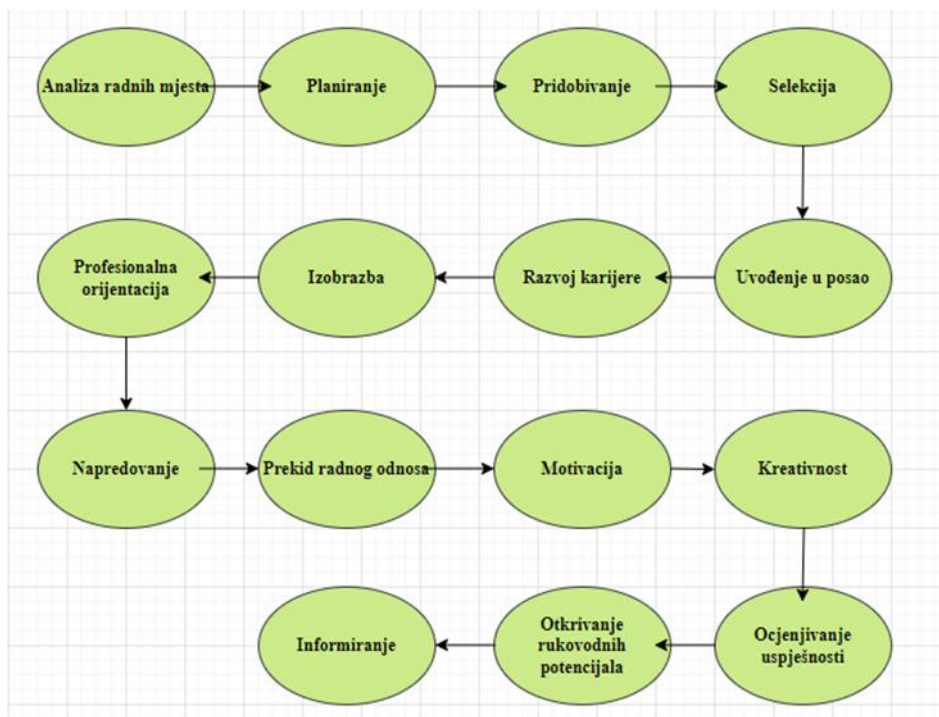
Analiza radnih mjesta

Planiranje

Pridobivanje

Selekcija

Uvođenje u posao

Razvoj karijere

Izobrazba

Profesionalna orijentacija

Napredovanje

Prekid radnog odnosa

Motivacija

Kreativnost

Ocjenjivanje uspješnosti

Otkrivanje rukovodnih potencijala

Informiranje